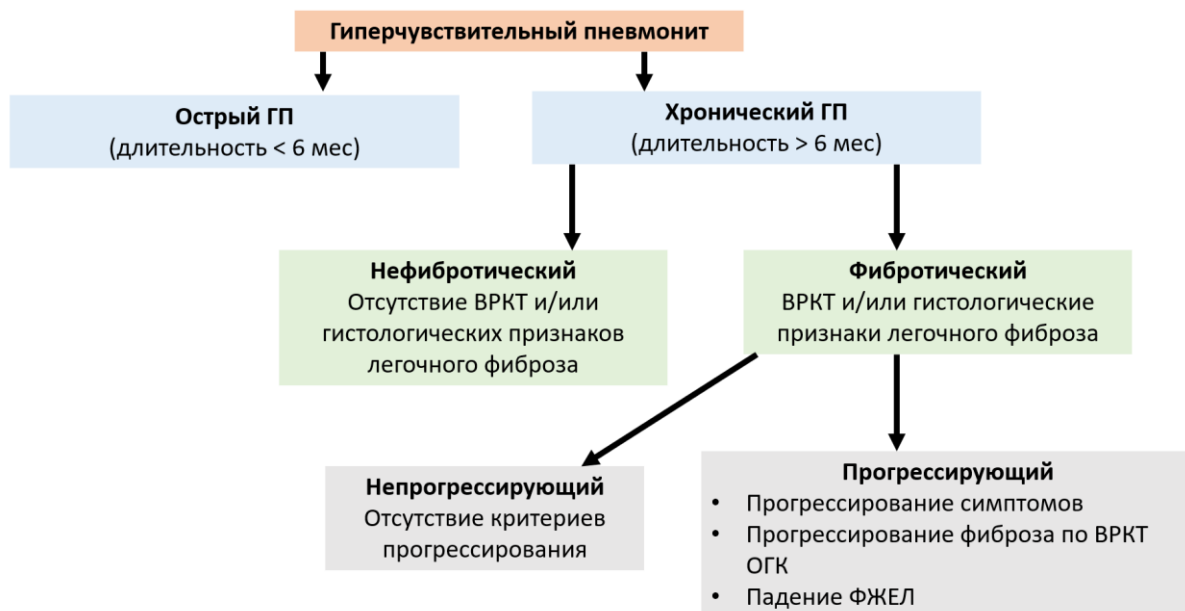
Гиперчувствительный пневмонит

Острый ГП
(длительность < 6 мес)

Хронический ГП
(длительность > 6 мес)

Нефибротический
Отсутствие ВРКТ и/или гистологических признаков легочного фиброза

Фибротический
ВРКТ и/или гистологические признаки легочного фиброза

Непрогрессирующий
Отсутствие критериев прогрессирования

Прогрессирующий
• Прогрессирование симптомов
• Прогрессирование фиброза по ВРКТ ОГК
• Падение ФЖЕЛ